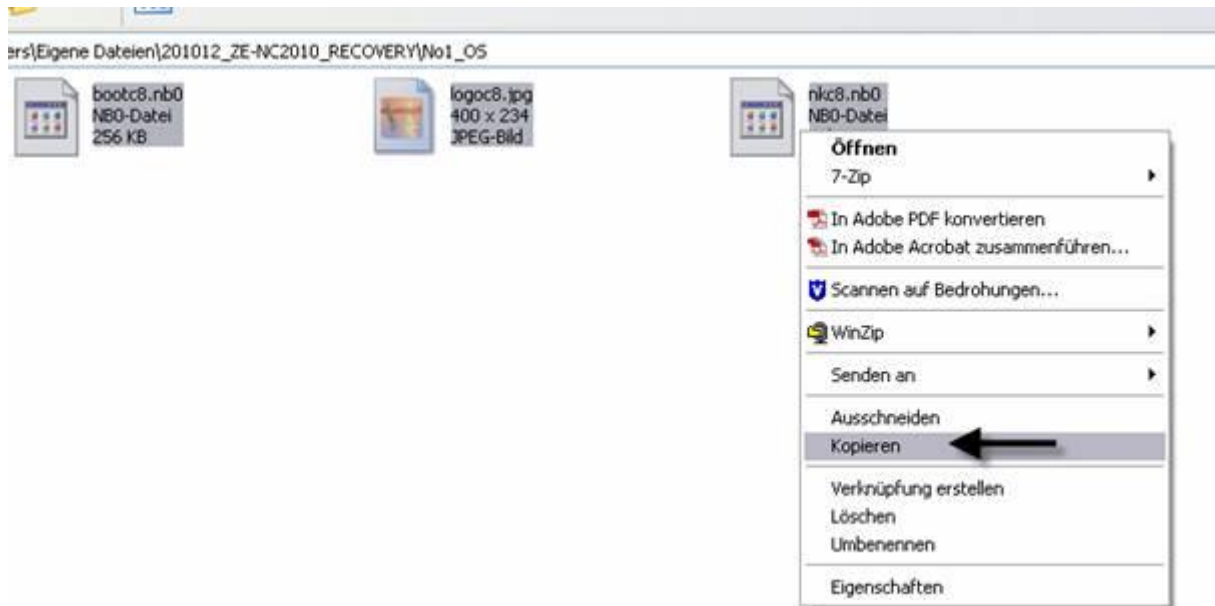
ers\Eigene Dateien\201012_ZE-NC2010_RECOVERY\No1_OS

bootc8.nb0
NB0-Datei
256 KB

logoc8.jpg
400 x 234
JPEG-Bild

nkc8.nb0
NB0-Datei

Öffnen
7-Zip
In Adobe PDF konvertieren
In Adobe Acrobat zusammenführen...
Scannen auf Bedrohungen...
WinZip
Senden an
Ausschneiden
Kopieren
Verknüpfung erstellen
Löschen
Umbenennen
Eigenschaften